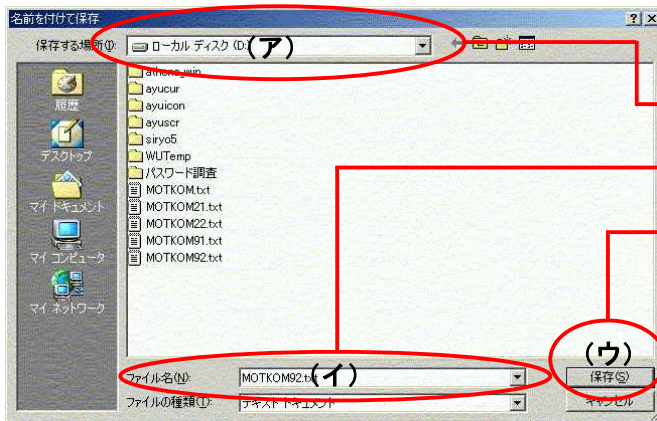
名前を付けて保存
? X
保存する場所(I): ローカル ディスク (D:) (ア)
athena_win
ayucur
ayuicon
ayuscr
siryo5
WUTemp
パスワード調査
MOTKOM.txt
MOTKOM21.txt
MOTKOM22.txt
MOTKOM91.txt
MOTKOM92.txt
履歴
デスクトップ
マイ ドキュメント
マイ コンピュータ
マイ ネットワーク
ファイル名(N): MOTKOM92.txt (イ)
ファイルの種類(T): テキスト ドキュメント
(ウ)
保存(S)
キャンセル